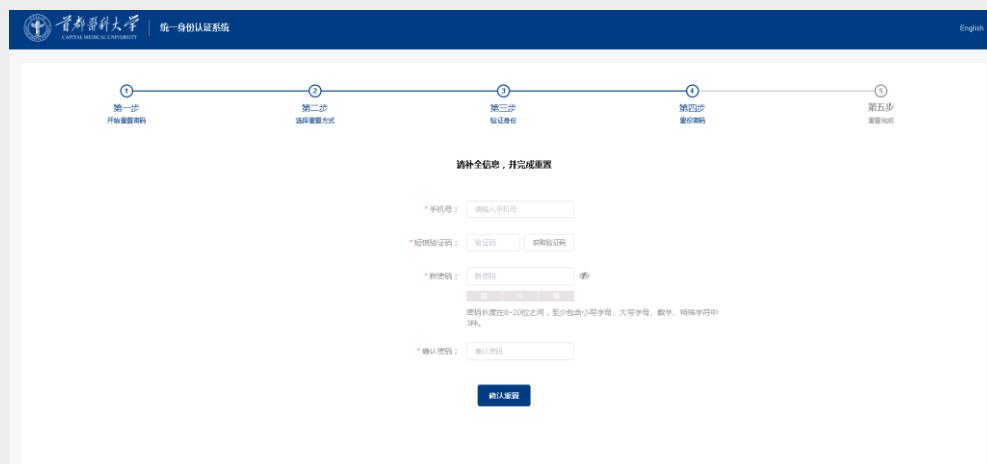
首都医科大学
CAPITAL MEDICAL UNIVERSITY
统一身份认证系统

English

1
第一步
开始重置密码

2
第二步
选择重置方式

3
第三步
验证身份

4
第四步
重设密码

5
第五步
重置完成

请补全信息，并完成重置

* 手机号： 请输入手机号

* 短信验证码： 验证码 获取验证码

* 新密码： 新密码

弱 中 强

密码长度在8~20位之间，至少包含小写字母、大写字母、数字、特殊字符中3种。

* 确认密码： 确认密码

确认重置